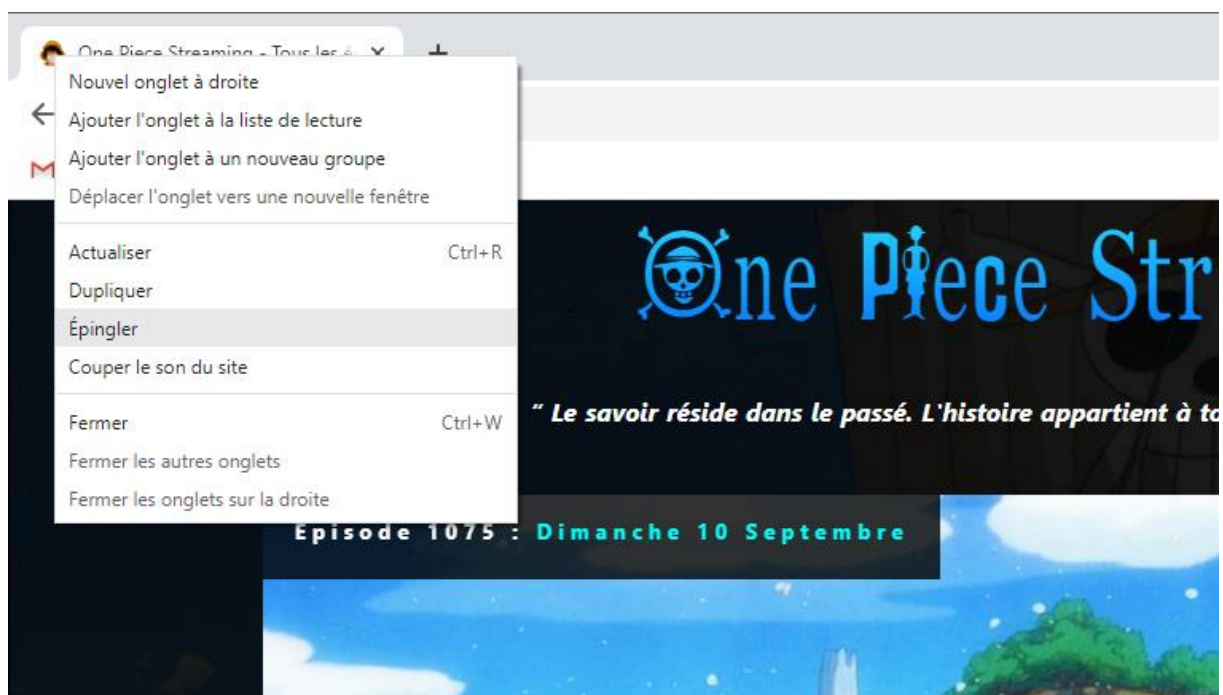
One Piece Streaming - Tous les é

Nouvel onglet à droite
Ajouter l'onglet à la liste de lecture
Ajouter l'onglet à un nouveau groupe
Déplacer l'onglet vers une nouvelle fenêtre

Actualiser Ctrl+R
Dupliquer
Épingler
Couper le son du site

Fermer Ctrl+W
Fermer les autres onglets
Fermer les onglets sur la droite

One Piece Str

" Le savoir réside dans le passé. L'histoire appartient à to

Episode 1075 : Dimanche 10 Septembre